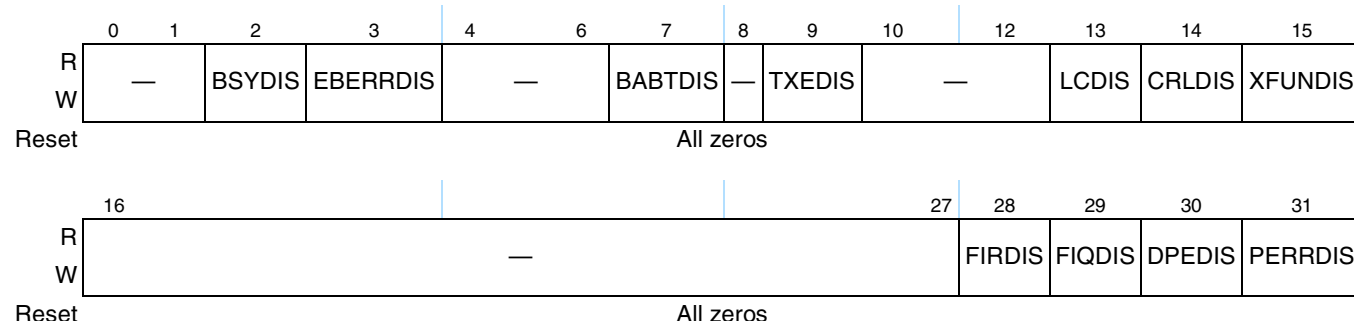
| | 0 | 1 | 2 | 3 | 4 | 6 | 7 | 8 | 9 | 10 | 12 | 13 | 14 | 15 |
|---|---|---|---|---|---|---|---|---|---|---|---|---|---|---|
| R W | — | | BSYDIS | EBERRDIS | — | | BABTDIS | — | TXEDIS | — | | LCDIS | CRLDIS | XFUNDIS |
| Reset | All zeros | | | | | | | | | | | | | |

| | 16 | 27 | 28 | 29 | 30 | 31 |
|---|---|---|---|---|---|---|
| R W | — | | FIRDIS | FIQDIS | DPEDIS | PERRDIS |
| Reset | All zeros | | | | | |